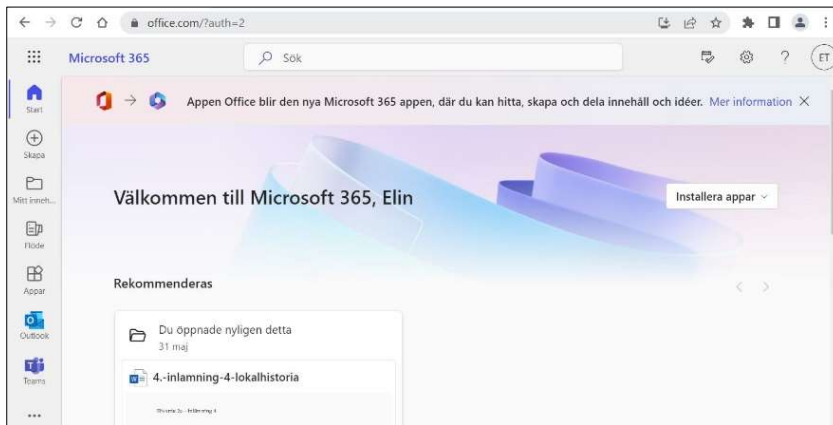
office.com/?auth=2

Microsoft 365

Sök

ET

Start

Skapa

Mitt inneh...

Flöde

Appar

Outlook

Teams

...

Appen Office blir den nya Microsoft 365 appen, där du kan hitta, skapa och dela innehåll och idéer. Mer information

Välkommen till Microsoft 365, Elin

Installera appar

Rekommenderas

Du öppnade nyligen detta
31 maj

4.-inlamning-4-lokalhistoria

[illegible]